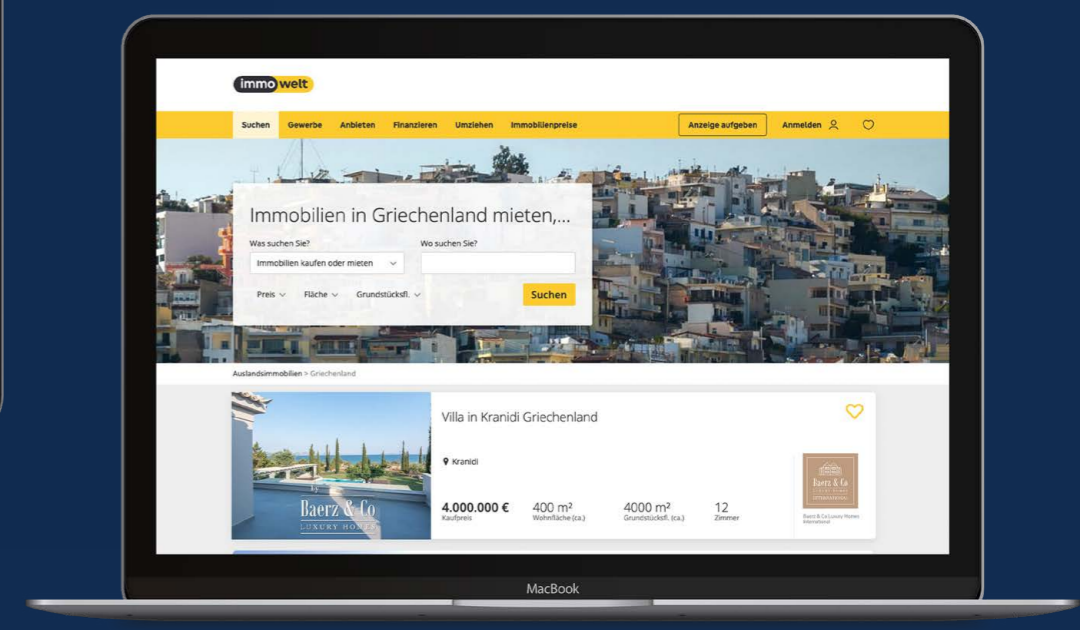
immowelt

Suchen Gewerbe Anbieten Finanzieren Umziehen Immobilienpreise Anzeige aufgeben Anmelden

Immobilien in Griechenland mieten,...

Was suchen Sie?
Immobilien kaufen oder mieten

Wo suchen Sie?

Preis Fläche Grundstücksfl. Suchen

Auslandsimmobilien > Griechenland

Villa in Kranidi Griechenland

Kranidi

Baerz & Co
LUXURY HOMES

4.000.000 €
Kaufpreis

400 m²
Wohnfläche (ca.)

4000 m²
Grundstücksfl. (ca.)

12
Zimmer

Baerz & Co
Baerz & Co Luxury Homes International

MacBook